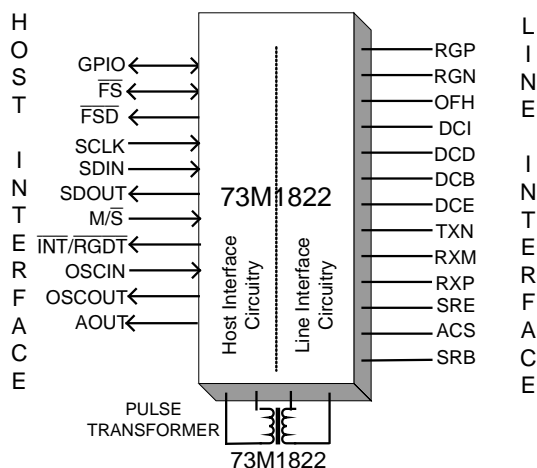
HOST INTERFACE

GPIO
$\overline{FS}$
$\overline{FSD}$
SCLK
SDIN
SDOUT
M/$\overline{S}$
$\overline{INT}$/$\overline{RGDT}$
OSCIN
OSCOUT
AOUT

73M1822

Host Interface Circuitry

Line Interface Circuitry

RGP
RGN
OFH
DCI
DCD
DCB
DCE
TXN
RXM
RXP
SRE
ACS
SRB

LINE INTERFACE

PULSE TRANSFORMER

73M1822